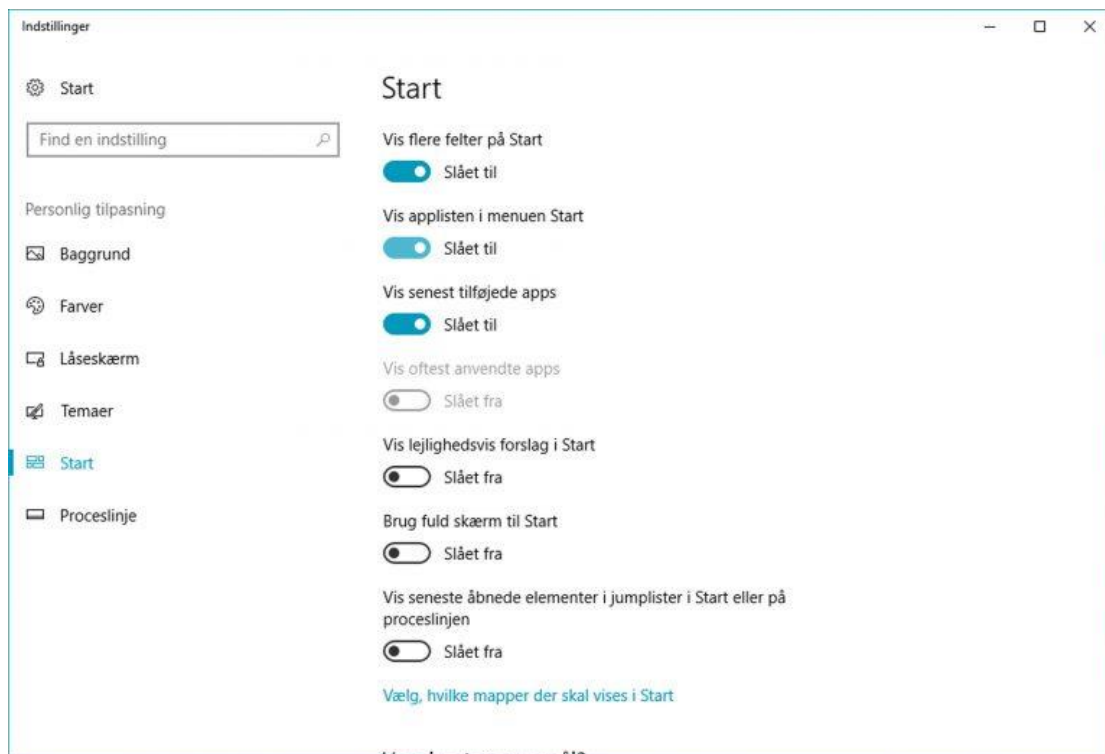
Indstillinger

Start

Find en indstilling

Personlig tilpasning

Baggrund

Farver

Låseskærm

Temaer

Start

Proceslinje

Start

Vis flere felter på Start

Slået til

Vis applisten i menuen Start

Slået til

Vis senest tilføjede apps

Slået til

Vis oftest anvendte apps

Slået fra

Vis lejlighedsvis forslag i Start

Slået fra

Brug fuld skærm til Start

Slået fra

Vis seneste åbnede elementer i jumplister i Start eller på proceslinjen

Slået fra

Vælg, hvilke mapper der skal vises i Start

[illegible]